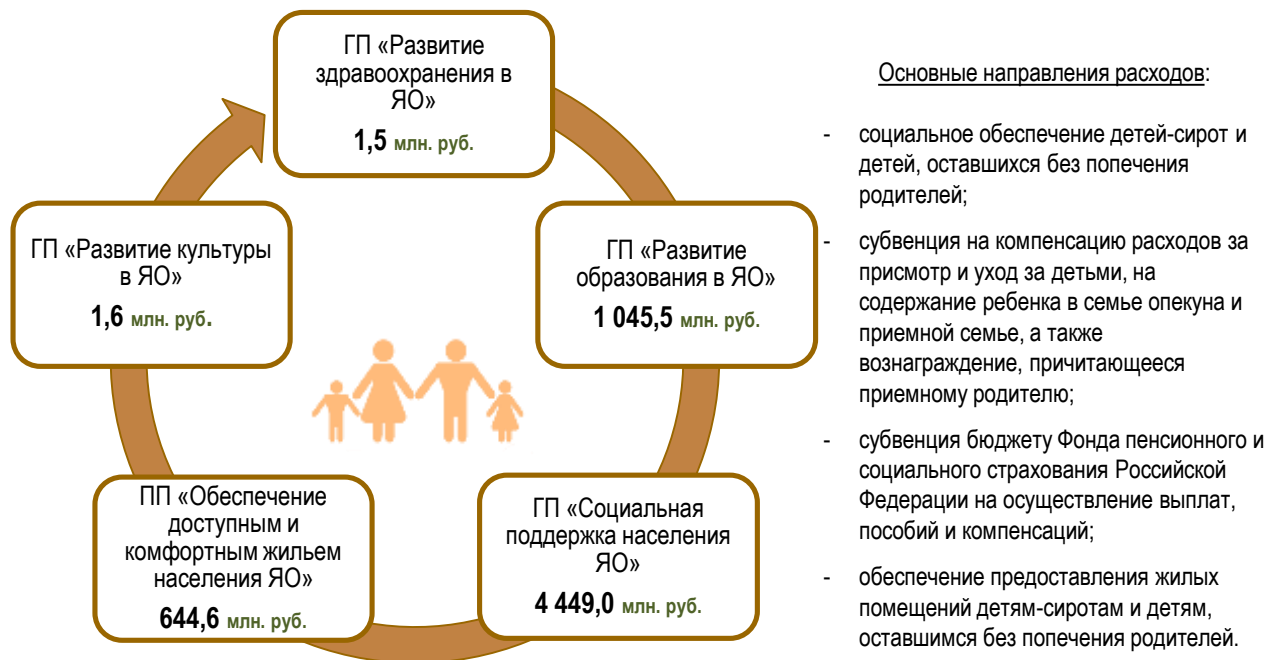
ГП «Развитие здравоохранения в ЯО»
1,5 млн. руб.

ГП «Развитие образования в ЯО»
1 045,5 млн. руб.

ГП «Социальная поддержка населения ЯО»
4 449,0 млн. руб.

ПП «Обеспечение доступным и комфортным жильем населения ЯО»
644,6 млн. руб.

ГП «Развитие культуры в ЯО»
1,6 млн. руб.

Основные направления расходов:

- социальное обеспечение детей-сирот и детей, оставшихся без попечения родителей;

- субвенция на компенсацию расходов за присмотр и уход за детьми, на содержание ребенка в семье опекуна и приемной семье, а также вознаграждение, причитающееся приемному родителю;

- субвенция бюджету Фонда пенсионного и социального страхования Российской Федерации на осуществление выплат, пособий и компенсаций;

- обеспечение предоставления жилых помещений детям-сиротам и детям, оставшимся без попечения родителей.